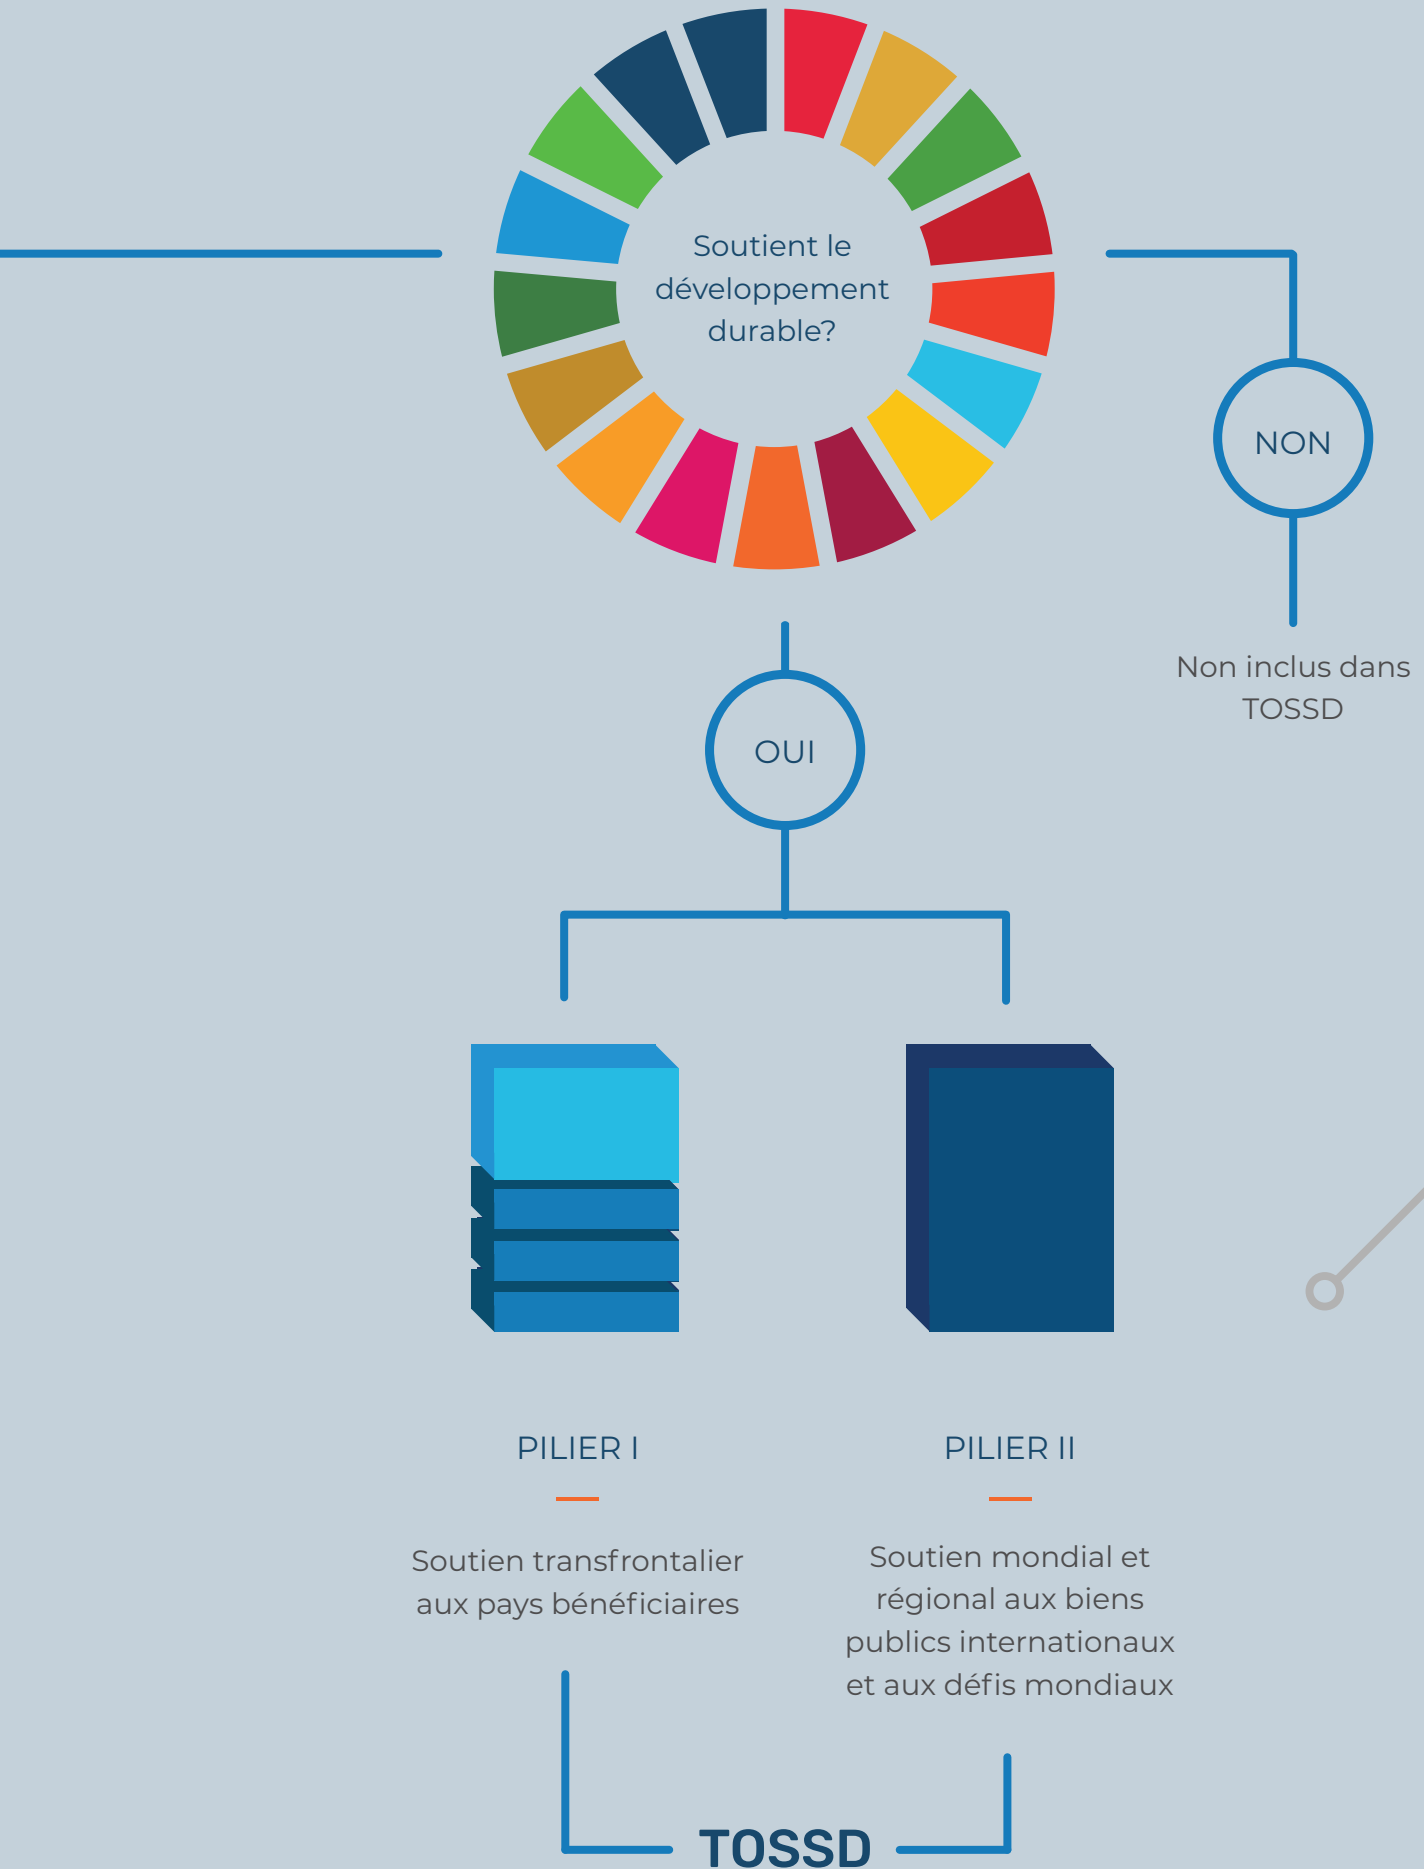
Soutient le développement durable?

NON

Non inclus dans TOSSD

OUI

PILIER I

Soutien transfrontalier aux pays bénéficiaires

PILIER II

Soutien mondial et régional aux biens publics internationaux et aux défis mondiaux

TOSSD